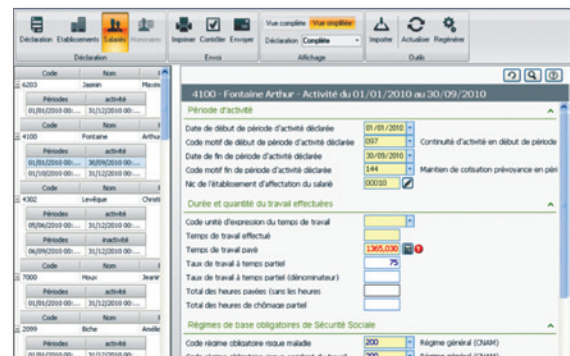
Déclaration Etablissements Salariés Honoraires Imprimer Contrôler Envoyer Vue complète Vue simplifiée Déclaration Complète Importer Actualiser Regénérer

Déclaration Envoi Affichage Outils

| Code | Nom | |
|---|---|---|
| 6203 | Jasmin | Maxim |
| Périodes | activité | |
| 01/01/2010 00:... | 31/12/2010 00:... | |
| Code | Nom | |
| 4100 | Fontaine | Arthur |
| Périodes | activité | |
| 01/01/2010 00:... | 30/09/2010 00:... | |
| 01/10/2010 00:... | 31/12/2010 00:... | |
| Code | Nom | |
| 4302 | Levêque | Christi |
| Périodes | activité | |
| 05/06/2010 00:... | 31/12/2010 00:... | |
| Périodes | inactivité | |
| 06/09/2010 00:... | 31/12/2010 00:... | |
| Code | Nom | |
| 7000 | Houx | Jeanr |
| Périodes | activité | |
| 01/01/2010 00:... | 31/12/2010 00:... | |
| Code | Nom | |
| 2099 | Biche | Amélie |
| Périodes | activité | |
| 01/01/2010 00:... | 31/12/2010 00:... | |

4100 - Fontaine Arthur - Activité du 01/01/2010 au 30/09/2010

Période d'activité

Date de début de période d'activité déclarée 01/01/2010
Code motif de début de période d'activité déclarée 097 Continuité d'activité en début de période
Date de fin de période d'activité déclarée 30/09/2010
Code motif fin de période d'activité déclarée 144 Maintien de cotisation prévoyance en péri
Nic de l'établissement d'affectation du salarié 00010

Durée et quantité du travail effectuées

Code unité d'expression du temps de travail
Temps de travail effectué
Temps de travail payé 1365,030
Taux de travail à temps partiel 75
Taux de travail à temps partiel (dénominateur)
Total des heures payées (sans les heures
Total des heures de chômage partiel

Régimes de base obligatoires de Sécurité Sociale

Code régime obligatoire risque maladie 200 Régime général (CNAM)
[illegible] 200 Régime général (CNAM)